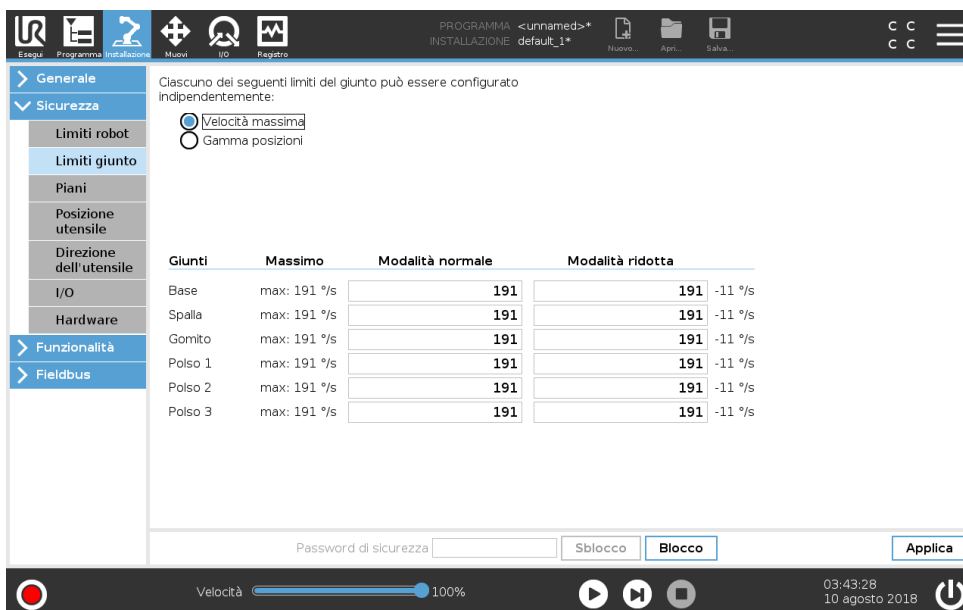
Esegui Programma Installazione Muovi I/O Registro

PROGRAMMA <unnamed>*
INSTALLAZIONE default_1*

Nuovo... Apri... Salva...

C C
C C

Generale
Sicurezza
Limiti robot
Limiti giunto
Piani
Posizione utensile
Direzione dell'utensile
I/O
Hardware
Funzionalità
Fieldbus

Ciascuno dei seguenti limiti del giunto può essere configurato indipendentemente:

Velocità massima
Gamma posizioni

| Giunti | Massimo | Modalità normale | Modalità ridotta | |
|---|---|---|---|---|
| Base | max: 191 °/s | 191 | 191 | -11 °/s |
| Spalla | max: 191 °/s | 191 | 191 | -11 °/s |
| Gomito | max: 191 °/s | 191 | 191 | -11 °/s |
| Polso 1 | max: 191 °/s | 191 | 191 | -11 °/s |
| Polso 2 | max: 191 °/s | 191 | 191 | -11 °/s |
| Polso 3 | max: 191 °/s | 191 | 191 | -11 °/s |

Password di sicurezza Sblocco Blocco

Applica

Velocità 100%

03:43:28
10 agosto 2018